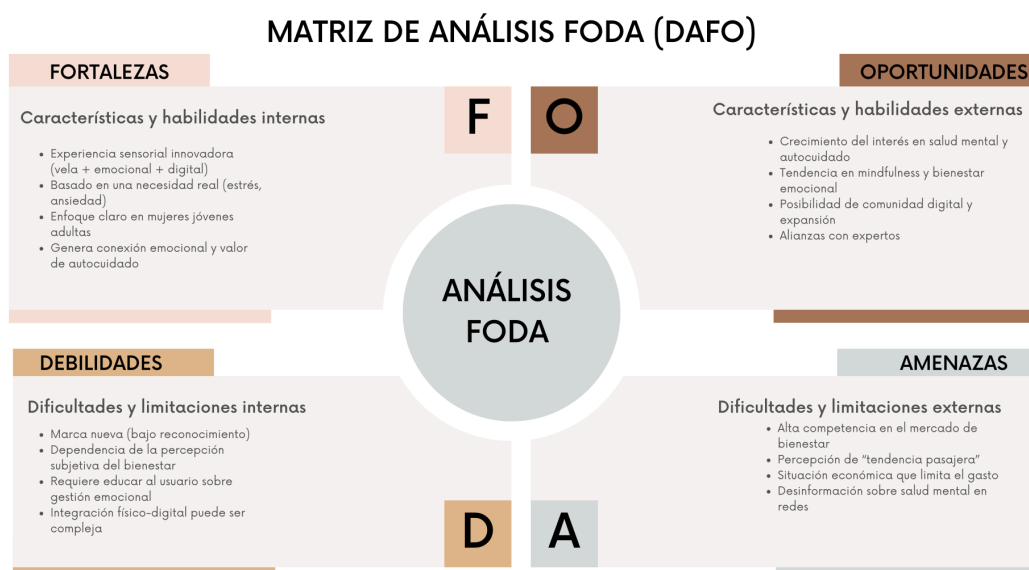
MATRIZ DE ANÁLISIS FODA (DAFO)

FORTALEZAS

F

Características y habilidades internas

- Experiencia sensorial innovadora (vela + emocional + digital)
- Basado en una necesidad real (estrés, ansiedad)
- Enfoque claro en mujeres jóvenes adultas
- Genera conexión emocional y valor de autocuidado

OPORTUNIDADES

O

Características y habilidades externas

- Crecimiento del interés en salud mental y autocuidado
- Tendencia en mindfulness y bienestar emocional
- Posibilidad de comunidad digital y expansión
- Alianzas con expertos

ANÁLISIS FODA

DEBILIDADES

Dificultades y limitaciones internas

- Marca nueva (bajo reconocimiento)
- Dependencia de la percepción subjetiva del bienestar
- Requiere educar al usuario sobre gestión emocional
- Integración físico-digital puede ser compleja

D

AMENAZAS

Dificultades y limitaciones externas

- Alta competencia en el mercado de bienestar
- Percepción de "tendencia pasajera"
- Situación económica que limita el gasto
- Desinformación sobre salud mental en redes

A